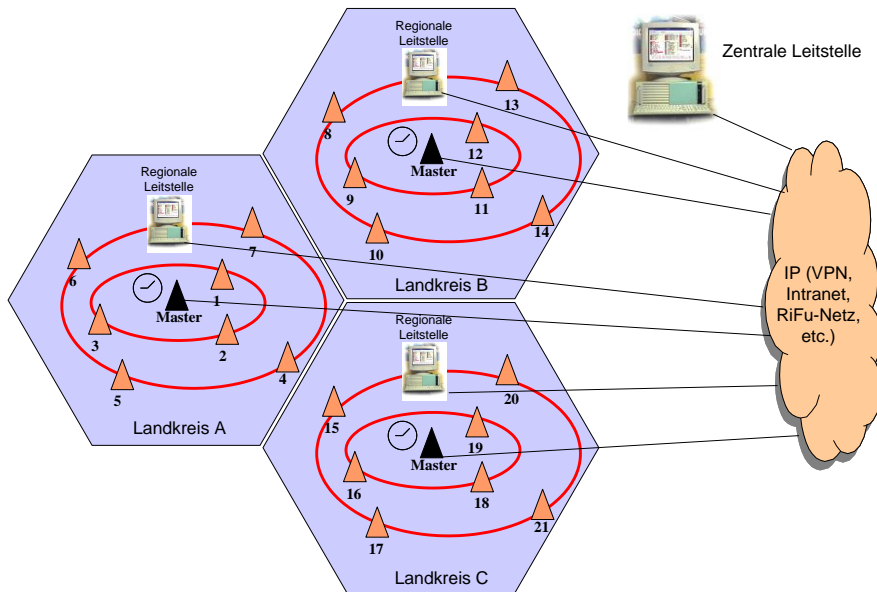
Zentrale Leitstelle

Regionale Leitstelle

13

8

12

Master

9

11

14

10

Landkreis B

Regionale Leitstelle

7

6

1

Master

3

2

4

5

Landkreis A

IP (VPN, Intranet, RiFu-Netz, etc.)

Regionale Leitstelle

20

15

19

Master

16

18

21

17

Landkreis C